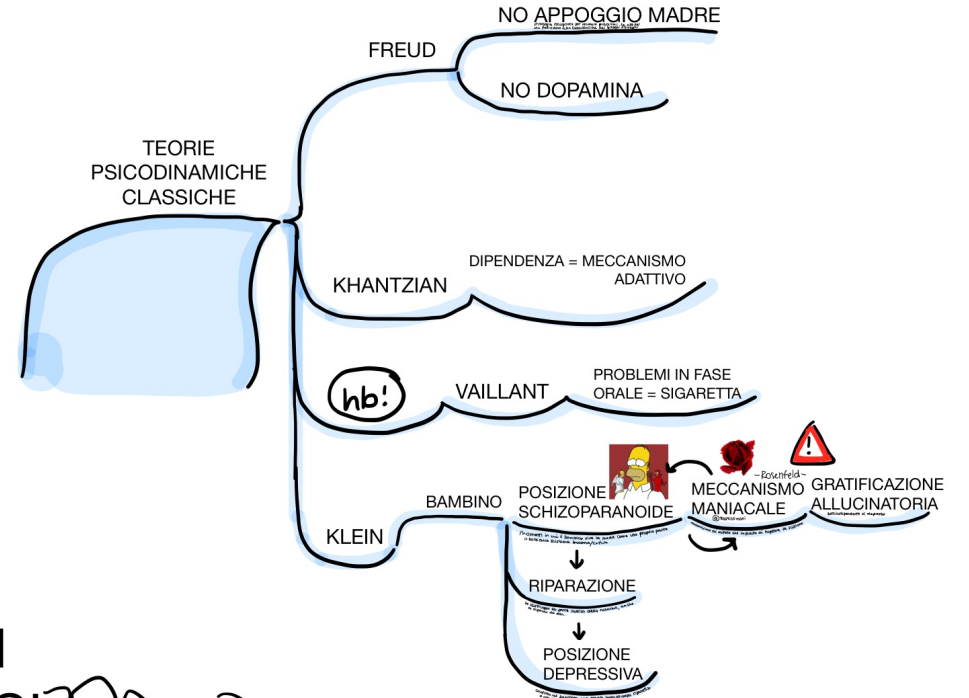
TEORIE PSICODINAMICHE CLASSICHE

FREUD

NO APPOGGIO MADRE

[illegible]

NO DOPAMINA

KHANTZIAN

DIPENDENZA = MECCANISMO ADATTIVO

hb!

VAILLANT

PROBLEMI IN FASE ORALE = SIGARETTA

KLEIN

BAMBINO

POSIZIONE SCHIZOPARANOIDE

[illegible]

RIPARAZIONE

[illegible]

POSIZIONE DEPRESSIVA

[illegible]

-Rosenfeld-

MECCANISMO MANIACALE

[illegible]

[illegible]

GRATIFICAZIONE ALLUCINATORIA

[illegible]